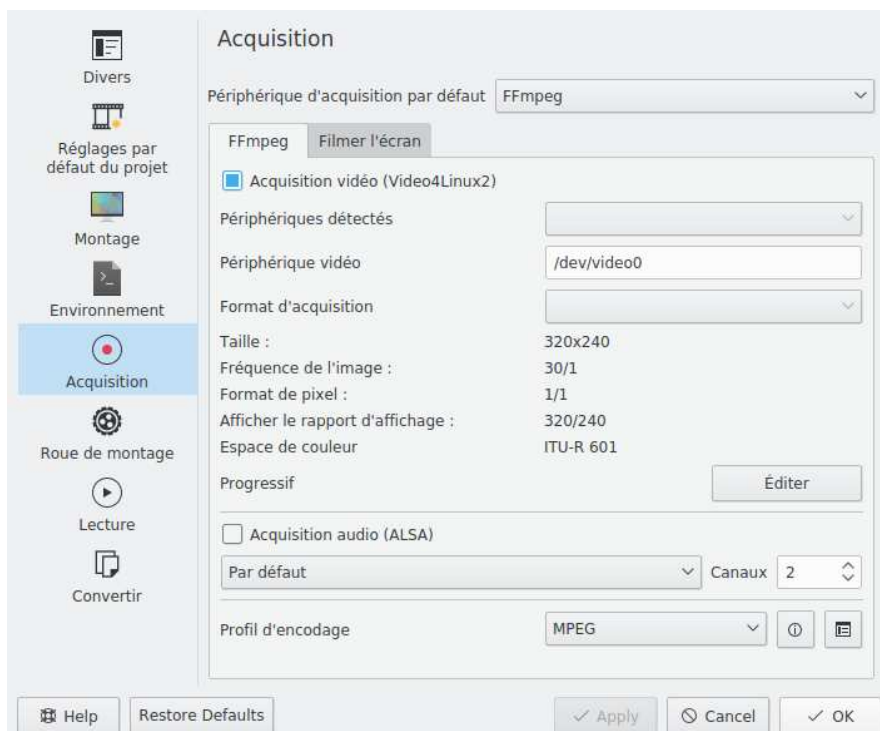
Divers

Réglages par défaut du projet

Montage

Environnement

Acquisition

Roue de montage

Lecture

Convertir

Acquisition

Périphérique d'acquisition par défaut FFmpeg

FFmpeg | Filmer l'écran

Acquisition vidéo (Video4Linux2)

Périphériques détectés

Périphérique vidéo /dev/video0

Format d'acquisition

Taille : 320x240

Fréquence de l'image : 30/1

Format de pixel : 1/1

Afficher le rapport d'affichage : 320/240

Espace de couleur ITU-R 601

Progressif Éditer

Acquisition audio (ALSA)

Par défaut Canaux 2

Profil d'encodage MPEG

Help Restore Defaults Apply Cancel OK